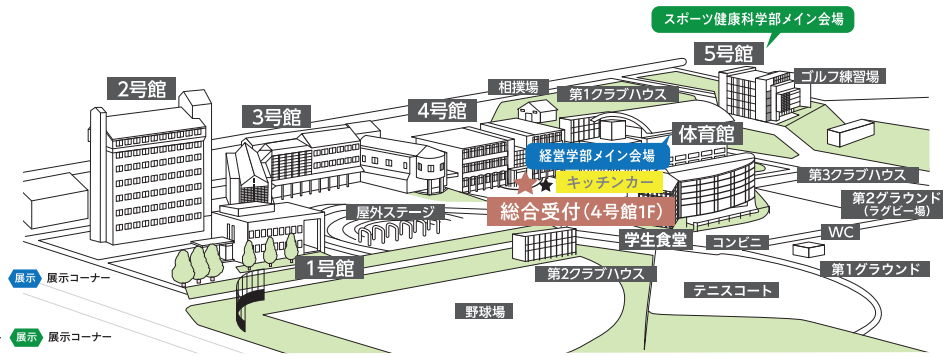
スポーツ健康科学部メイン会場
5号館
2号館
相撲場
ゴルフ練習場
第1クラブハウス
3号館
4号館
体育館
経営学部メイン会場
キッチンカー
第3クラブハウス
総合受付(4号館1F)
第2グラウンド
(ラグビー場)
屋外ステージ
WC
学生食堂
コンビニ
1号館
第1グラウンド
展示 展示コーナー
第2クラブハウス
テニスコート
野球場
展示 展示コーナー